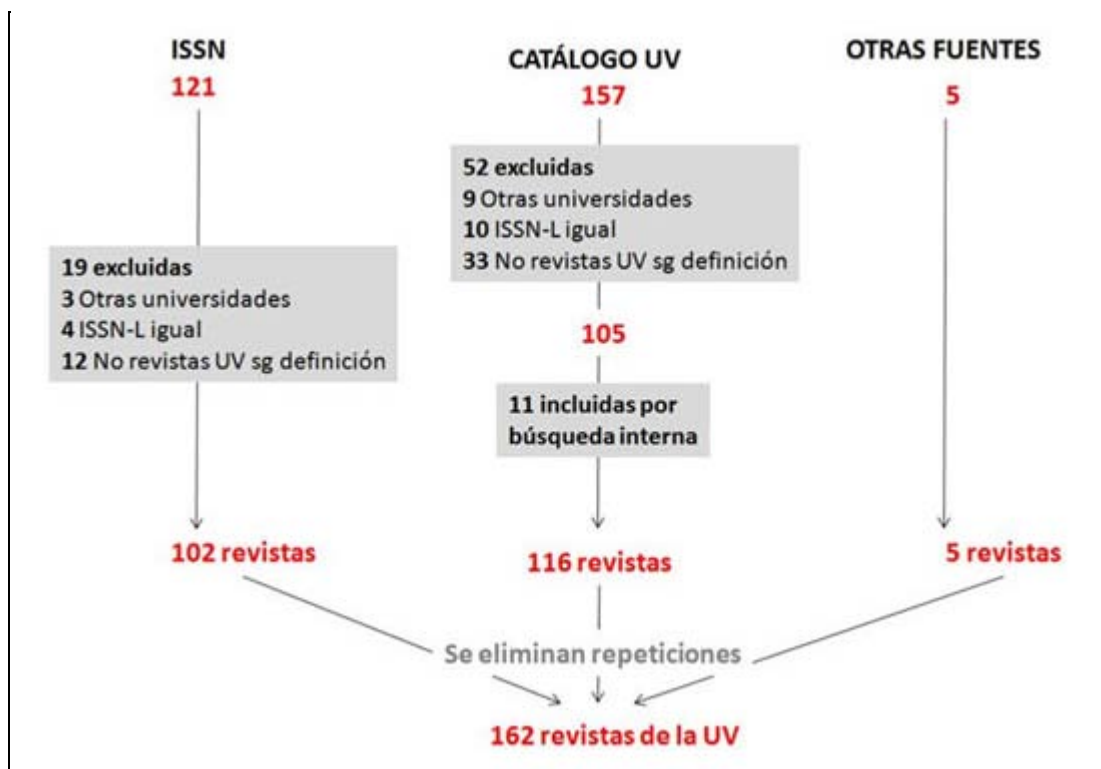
ISSN
121

19 excluidas
3 Otras universidades
4 ISSN-L igual
12 No revistas UV sg definición

102 revistas

CATÁLOGO UV
157

52 excluidas
9 Otras universidades
10 ISSN-L igual
33 No revistas UV sg definición

105

11 incluidas por búsqueda interna

116 revistas

OTRAS FUENTES
5

5 revistas

Se eliminan repeticiones

162 revistas de la UV